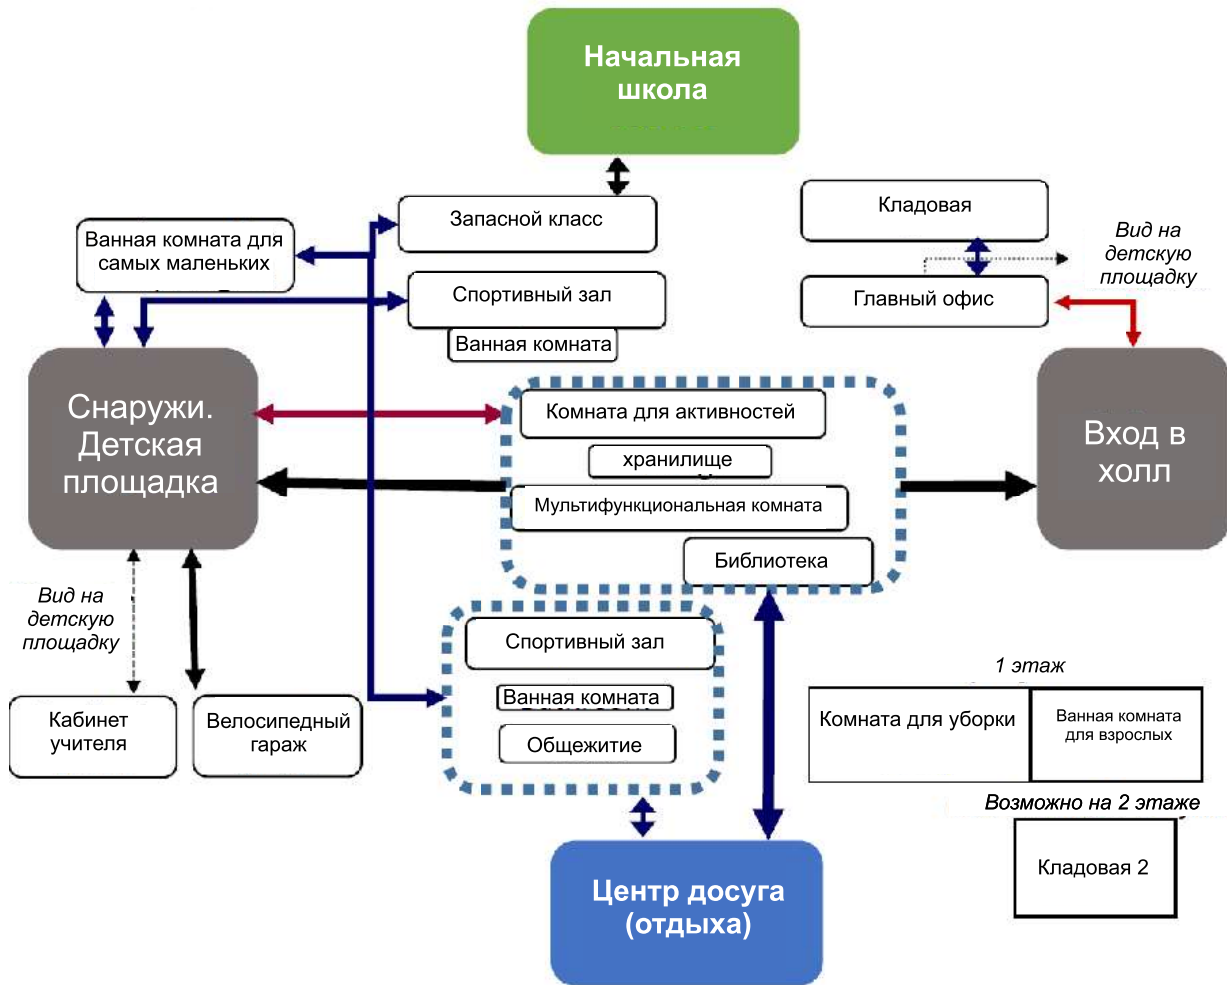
Начальная школа

Ванная комната для самых маленьких

Запасной класс

Спортивный зал

Ванная комната

Кладовая

Вид на детскую площадку

Главный офис

Снаружи. Детская площадка

Комната для активностей

хранилище

Мультифункциональная комната

Библиотека

Вход в холл

Вид на детскую площадку

Спортивный зал

Ванная комната

Общежитие

Кабинет учителя

Велосипедный гараж

1 этаж

Комната для уборки

Ванная комната для взрослых

Возможно на 2 этаже

Кладовая 2

Центр досуга (отдыха)